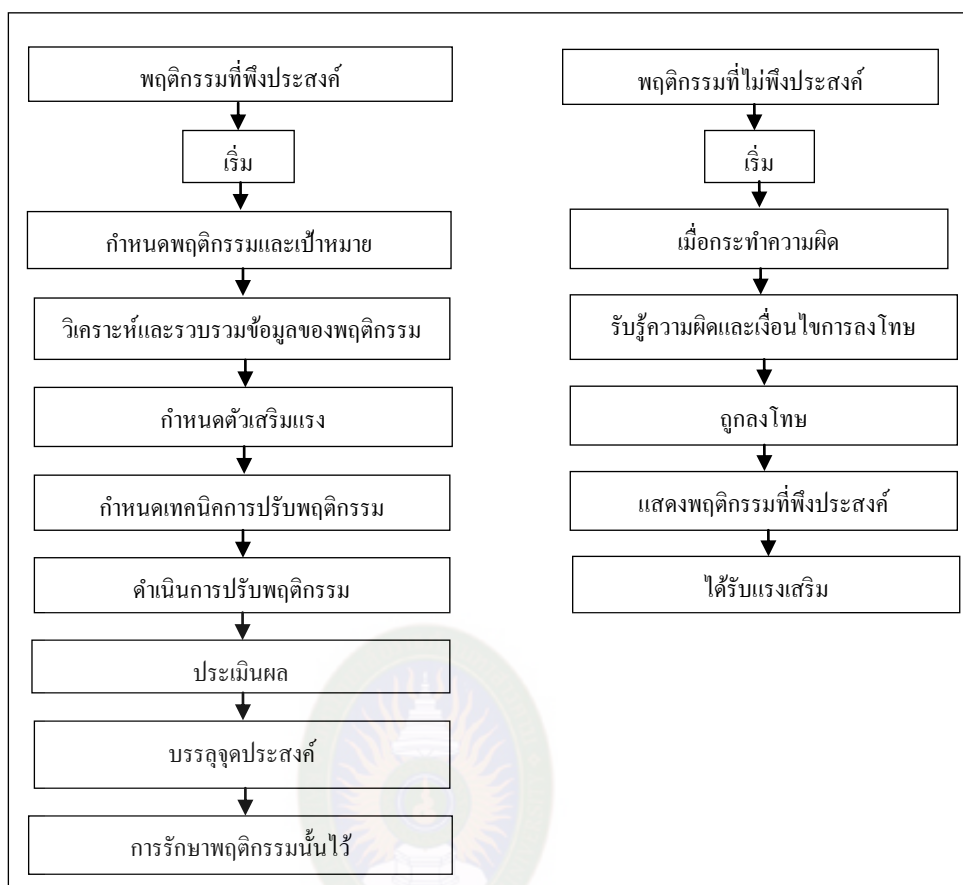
พฤติกรรมที่พึงประสงค์

เริ่ม

กำหนดพฤติกรรมและเป้าหมาย

วิเคราะห์และรวบรวมข้อมูลของพฤติกรรม

กำหนดตัวเสริมแรง

กำหนดเทคนิคการปรับพฤติกรรม

ดำเนินการปรับพฤติกรรม

ประเมินผล

บรรลุจุดประสงค์

การรักษาพฤติกรรมนั้นไว้

พฤติกรรมที่ไม่พึงประสงค์

เริ่ม

เมื่อกระทำความผิด

รับรู้ความผิดและเงื่อนไขการลงโทษ

ถูกลงโทษ

แสดงพฤติกรรมที่พึงประสงค์

ได้รับแรงเสริม